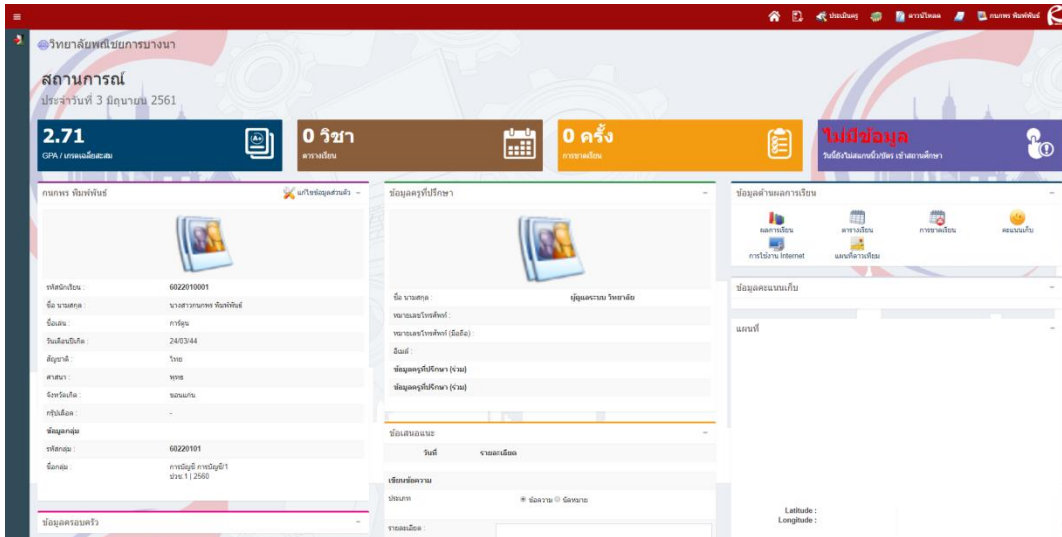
ประเมินครู ดาวน์โหลด กนกพร พิมพ์พันธ์

วิทยาลัยพณิชยการบางนา

สถานการณ์

ประจำวันที่ 3 มิถุนายน 2561

2.71
GPA / เกรดเฉลี่ยสะสม

0 วิชา
ตารางเรียน

0 ครั้ง
การขาดเรียน

ไม่มีข้อมูล
วันที่ยังไม่สแกนนิ้ว/บัตร เข้าสถานศึกษา

กนกพร พิมพ์พันธ์

แก้ไขข้อมูลส่วนตัว

| | |
|---|---|
| รหัสนักเรียน : | 6022010001 |
| ชื่อ นามสกุล : | นางสาวกนกพร พิมพ์พันธ์ |
| ชื่อเล่น : | การ์ตูน |
| วันเดือนปีเกิด : | 24/03/44 |
| สัญชาติ : | ไทย |
| ศาสนา : | พุทธ |
| จังหวัดเกิด : | ขอนแก่น |
| กรุ๊ปเลือด : | - |
| ข้อมูลกลุ่ม | |
| รหัสกลุ่ม : | 60220101 |
| ชื่อกลุ่ม : | การบัญชี การบัญชี/1 ปวช.1 \| 2560 |

ข้อมูลครอบครัว

ข้อมูลครูที่ปรึกษา

| | |
|---|---|
| ชื่อ นามสกุล : | ผู้ดูแลระบบ วิทยาลัย |
| หมายเลขโทรศัพท์ : | |
| หมายเลขโทรศัพท์ (มือถือ) : | |
| อีเมล์ : | |
| ข้อมูลครูที่ปรึกษา (ร่วม) | |
| ข้อมูลครูที่ปรึกษา (ร่วม) | |

ข้อเสนอแนะ

| วันที่ | รายละเอียด |
|---|---|

เขียนข้อความ

ประเภท ข้อความ จัดหมาย

รายละเอียด :

ข้อมูลด้านผลการเรียน

ผลการเรียน ตารางเรียน การขาดเรียน คะแนนเก็บ การใช้งาน Internet แผนที่ตารางเรียน

ข้อมูลคะแนนเก็บ

แผนที่

Latitude :
Longitude :